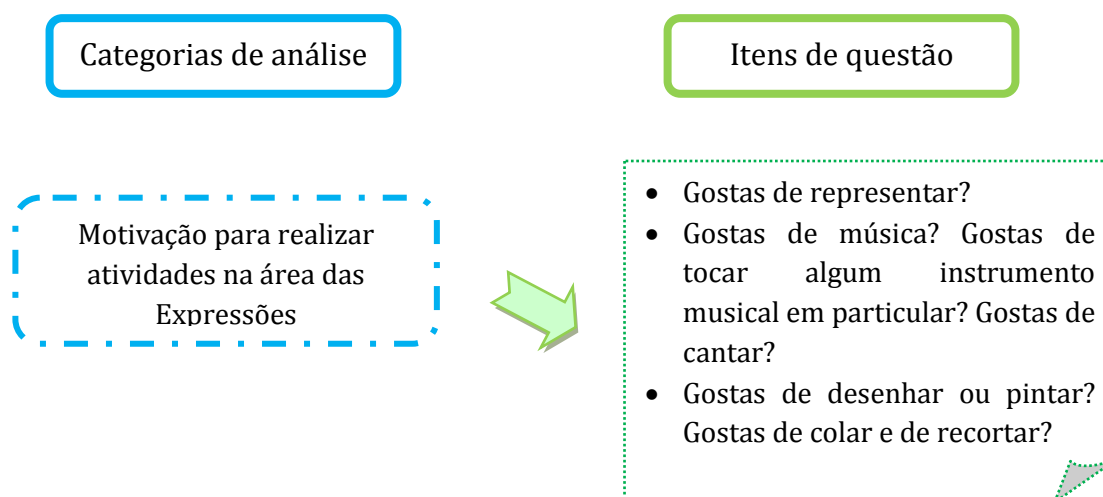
Categorias de análise

Itens de questão

Motivação para realizar atividades na área das Expressões

- Gostas de representar?
- Gostas de música? Gostas de tocar algum instrumento musical em particular? Gostas de cantar?
- Gostas de desenhar ou pintar? Gostas de colar e de recortar?